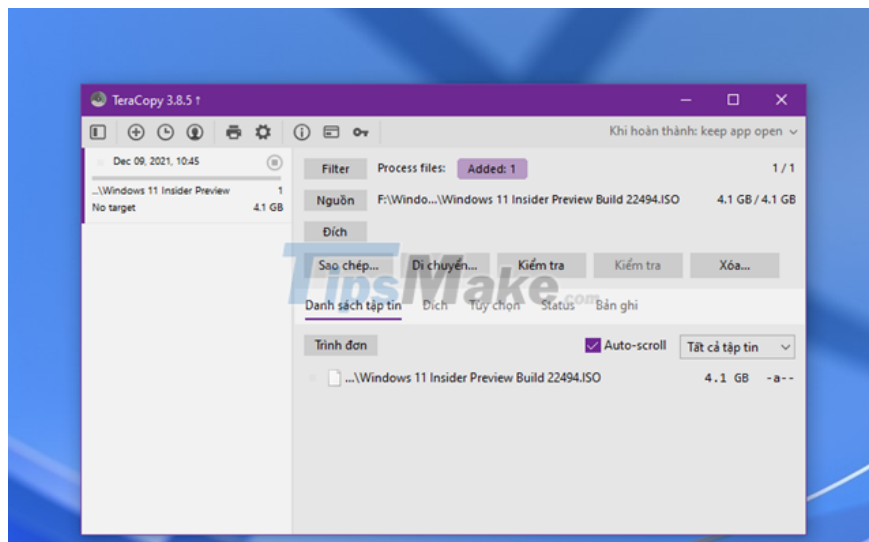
TeraCopy 3.8.5 ↑

Khi hoàn thành: keep app open

Dec 09, 2021, 10:45

...\Windows 11 Insider Preview 1
No target 4.1 GB

Filter Process files: Added: 1 1 / 1

Nguồn F:\Windo...\Windows 11 Insider Preview Build 22494.ISO 4.1 GB / 4.1 GB

Đích

Sao chép... Di chuyển... Kiểm tra Kiểm tra Xóa...

TipsMake.com

Danh sách tập tin Đích Tùy chọn Status Bản ghi

Trình đơn Auto-scroll Tất cả tập tin

...\Windows 11 Insider Preview Build 22494.ISO 4.1 GB -a--